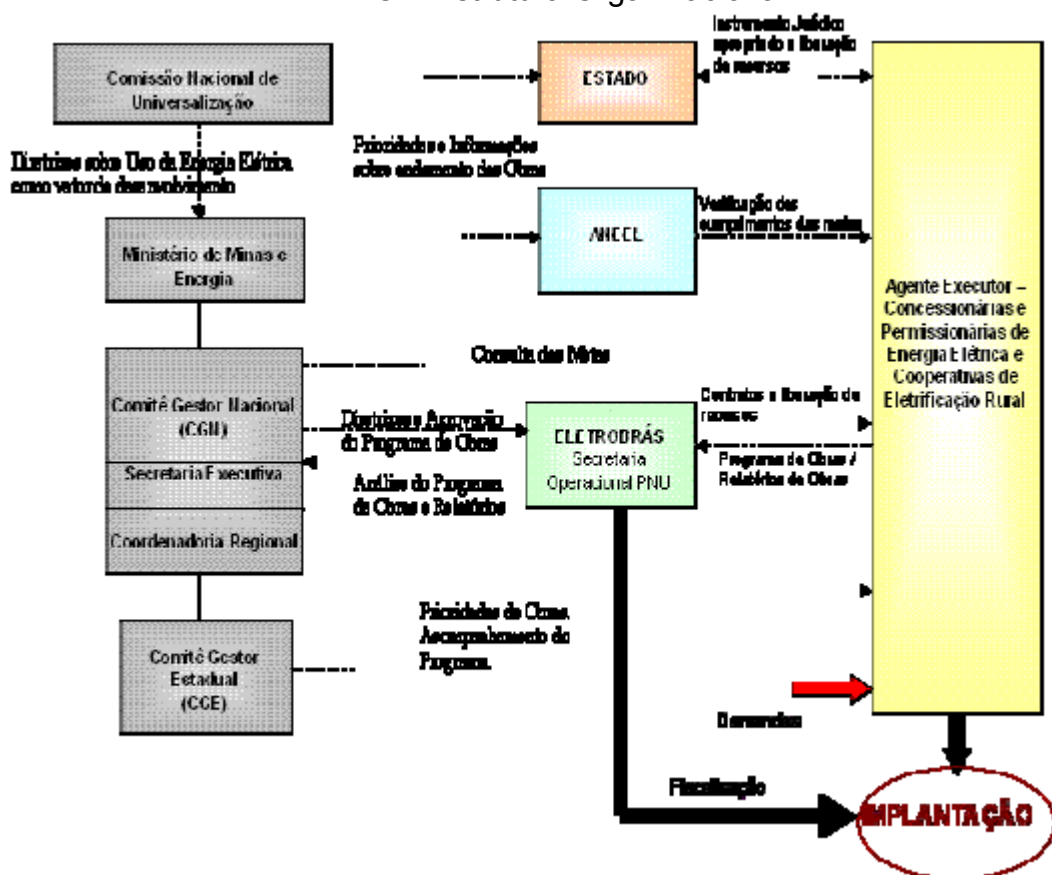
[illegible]

Comissão Nacional de Universalização

Diretrizes sobre Uso da Energia Elétrica como vetor de desenvolvimento

Ministério de Minas e Energia

Comitê Gestor Nacional (CGN)

Secretaria Executiva

Coordenadoria Regional

Comitê Gestor Estadual (CGE)

ESTADO

Instrumento Jurídico apropriado e liberação de recursos

Prioridades e Informações sobre andamento das Obras

ANEEL

Verificação dos cumprimentos das metas

Consulta das Metas

Diretrizes e Aprovação do Programa de Obras

Análise do Programa de Obras e Relatórios

ELETROBRÁS
Secretaria
Operacional PNU

Contratos e liberação de recursos

Programa de Obras / Relatórios de Obras

Agente Executor – Concessionárias e Permissionárias de Energia Elétrica e Cooperativas de Eletrificação Rural

Prioridades de Obras. Acompanhamento do Programa.

Demandas

Fiscalização

IMPLANTAÇÃO